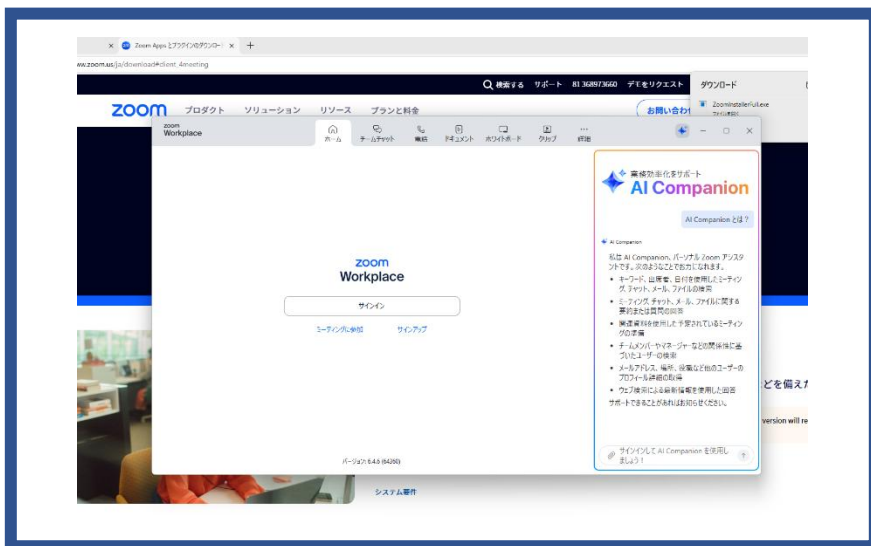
Zoom Apps とプラグインのダウンロー ×

ww.zoom.us/ja/download#client_4meeting

検索する サポート 81 368973660 デモをリクエスト

ダウンロード

ZoomInstallerFull.exe

zoom プロダクト ソリューション リソース プランと料金

お問い合わ

zoom Workplace

ホーム チームチャット 電話 ドキュメント ホワイトボード クリップ 詳細

zoom Workplace

サインイン

ミーティングに参加 サインアップ

バージョン: 6.4.6 (64260)

業務効率化をサポート
AI Companion

AI Companion とは？

AI Companion

私は AI Companion、パーソナル Zoom アシスタントです。次のようなことでお力になれます。

• キーワード、出席者、日付を使用したミーティング、チャット、メール、ファイルの検索
• ミーティング、チャット、メール、ファイルに関する要約または質問の回答
• 関連資料を使用した予定されているミーティングの準備
• チームメンバーやマネージャーなどの関係性に基づいたユーザーの検索
• メールアドレス、場所、役職など他のユーザーのプロフィール詳細の取得
• ウェブ検索による最新情報を使用した回答
サポートできることがあればお知らせください。

サインインして AI Companion を使用しましょう！

どを備えた

version will re

システム要件